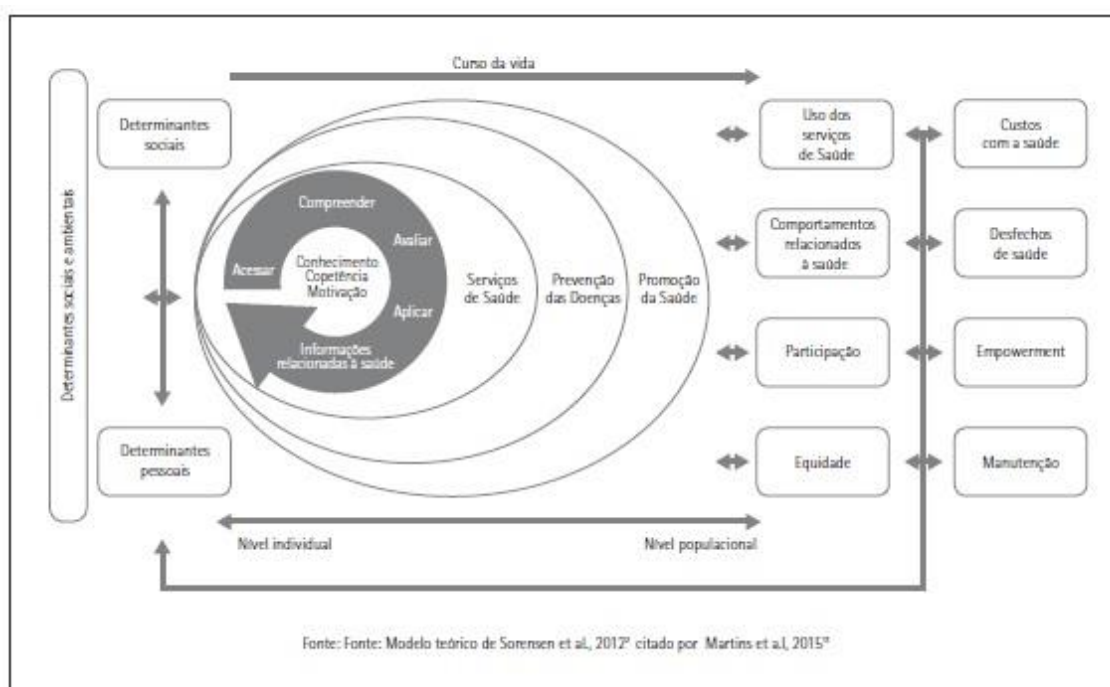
Curso da vida

Determinantes sociais e ambientais

Determinantes sociais

Determinantes pessoais

Compreender

Avaliar

Acessar

Conhecimento
Copetência
Motivação

Aplicar

Informações relacionadas à saúde

Serviços de Saúde

Prevenção das Doenças

Promoção da Saúde

Uso dos serviços de Saúde

Custos com a saúde

Comportamentos relacionados à saúde

Desfechos de saúde

Participação

Empowerment

Equidade

Manutenção

Nível individual

Nível populacional

Fonte: Fonte: Modelo teórico de Sorensen et al., 2012ᵃ citado por Martins et a.l, 2015ᵇ